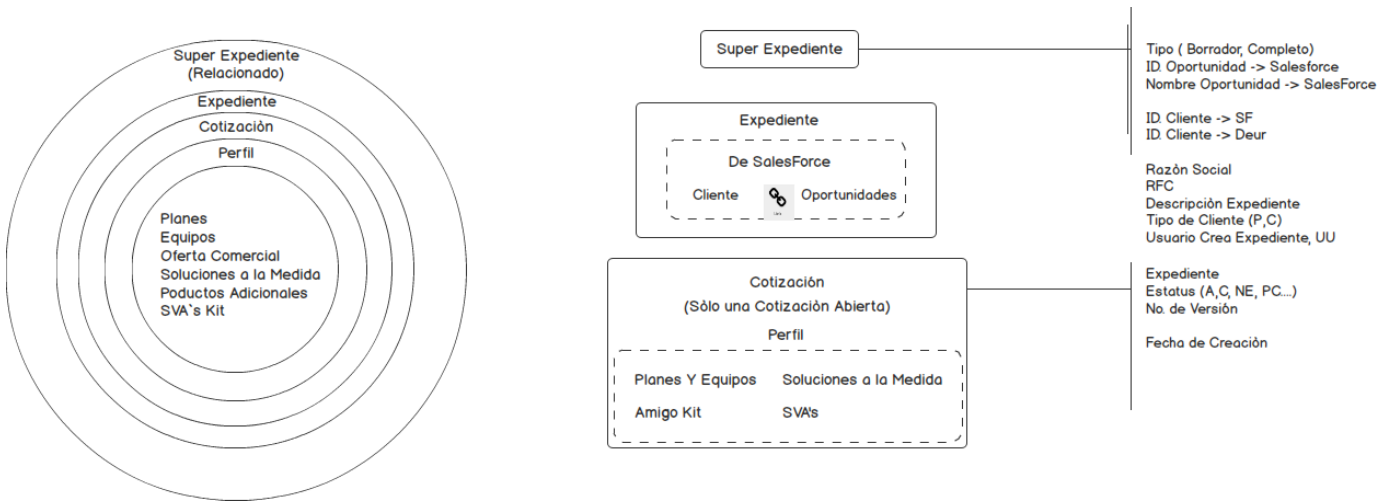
Super Expediente
(Relacionado)
Expediente
Cotizaciòn
Perfil
Planes
Equipos
Oferta Comercial
Soluciones a la Medida
Poductos Adicionales
SVA`s Kit

Super Expediente

Expediente
De SalesForce
Cliente
Oportunidades

Cotización
(Sólo una Cotización Abierta)
Perfil
Planes Y Equipos
Soluciones a la Medida
Amigo Kit
SVA's

Tipo ( Borrador, Completo)
ID. Oportunidad -> Salesforce
Nombre Oportunidad -> SalesForce

ID. Cliente -> SF
ID. Cliente -> Deur

Razón Social
RFC
Descripción Expediente
Tipo de Cliente (P,C)
Usuario Crea Expediente, UU

Expediente
Estatus (A,C, NE, PC....)
No. de Versión

Fecha de Creación